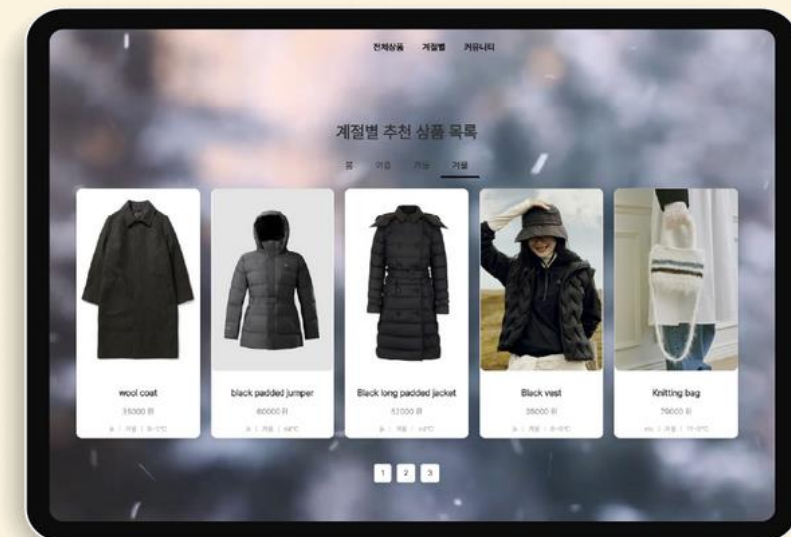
전체상품 계절별 커뮤니티

계절별 추천 상품 목록

봄 여름 가을 겨울

wool coat
35000 원
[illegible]

black padded jumper
60000 원
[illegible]

Black long padded jacket
52000 원
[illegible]

Black vest
39000 원
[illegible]

Knitting bag
79000 원
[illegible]

1 2 3